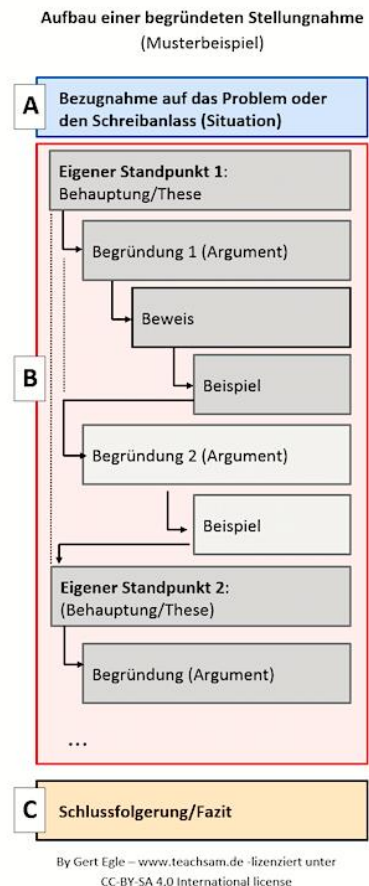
Aufbau einer begründeten Stellungnahme
(Musterbeispiel)

A

Bezugnahme auf das Problem oder den Schreibanlass (Situation)

B

Eigener Standpunkt 1: Behauptung/These

Begründung 1 (Argument)

Beweis

Beispiel

Begründung 2 (Argument)

Beispiel

Eigener Standpunkt 2: (Behauptung/These)

Begründung (Argument)

...

C

Schlussfolgerung/Fazit

By Gert Egle – www.teachsam.de -lizenziert unter CC-BY-SA 4.0 International license